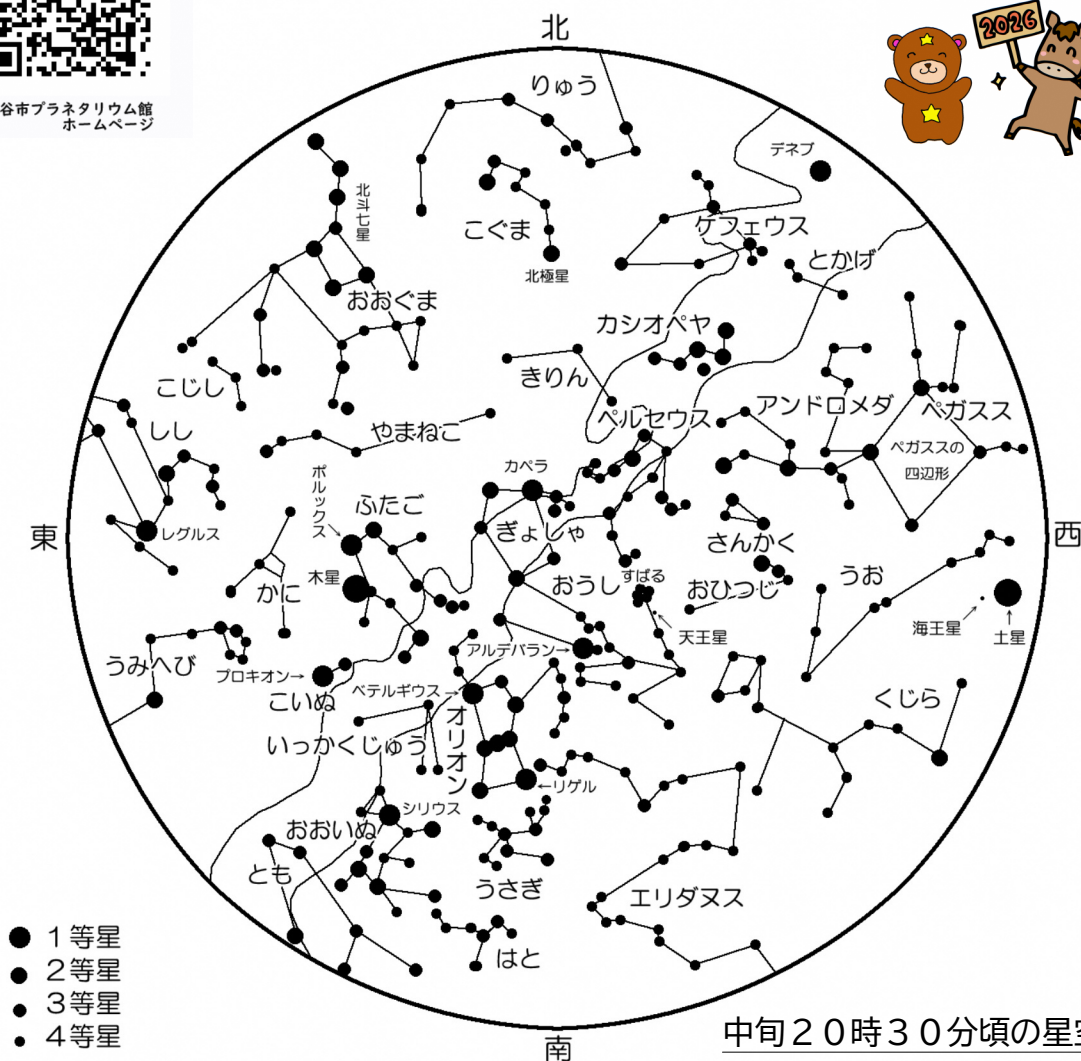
谷市プラネタリウム館
ホームページ

2026

北

りゅう
デネブ
北斗七星
こぐま
ケフェウス
北極星
とかげ
おおぐま
カシオペヤ
こじし
きりん
しし
ペルセウス
アンドロメダ
ペガスス
やまねこ
ペガススの
四辺形
カペラ
ポルックス
ふたご
ぎょしゃ
東
レグルス
さんかく
西
木星
すばる
うお
かに
おうし
おひつじ
海王星
土星
天王星
うみへび
アルデバラン
プロキオン
こいぬ
ベテルギウス
くじら
オリオン
いっかくじゅう
リゲル
シリウス
おおいぬ
とも
うさぎ
エリダヌス
はと

1等星
2等星
3等星
4等星

南

中旬20時30分頃の星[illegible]